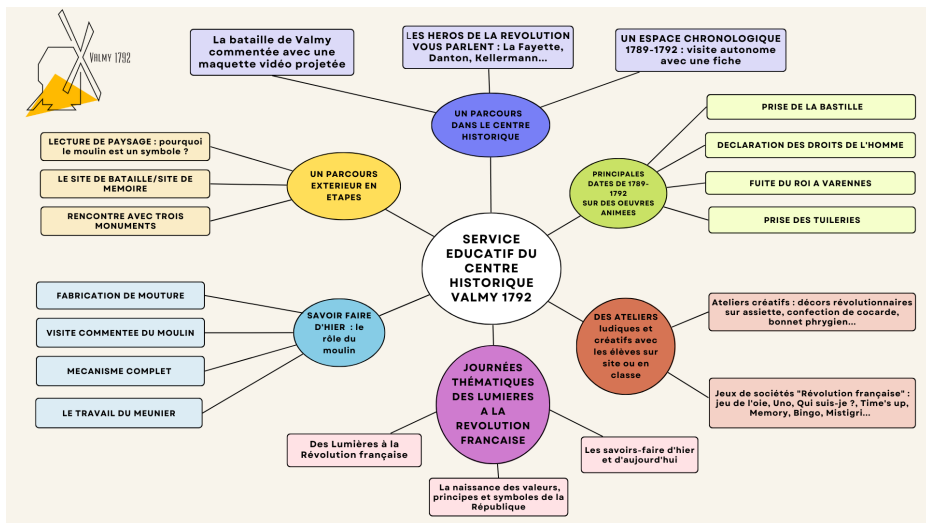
VALMY 1792

La bataille de Valmy commentée avec une maquette vidéo projetée

LES HEROS DE LA REVOLUTION VOUS PARLENT : La Fayette, Danton, Kellermann...

UN ESPACE CHRONOLOGIQUE 1789-1792 : visite autonome avec une fiche

UN PARCOURS DANS LE CENTRE HISTORIQUE

LECTURE DE PAYSAGE : pourquoi le moulin est un symbole ?

LE SITE DE BATAILLE/SITE DE MEMOIRE

RENCONTRE AVEC TROIS MONUMENTS

UN PARCOURS EXTERIEUR EN ETAPES

PRISE DE LA BASTILLE

DECLARATION DES DROITS DE L'HOMME

FUITE DU ROI A VARENNES

PRISE DES TUILERIES

PRINCIPALES DATES DE 1789-1792 SUR DES OEUVRES ANIMEES

SERVICE EDUCATIF DU CENTRE HISTORIQUE VALMY 1792

FABRICATION DE MOUTURE

VISITE COMMENTEE DU MOULIN

MECANISME COMPLET

LE TRAVAIL DU MEUNIER

SAVOIR FAIRE D'HIER : le rôle du moulin

DES ATELIERS ludiques et créatifs avec les élèves sur site ou en classe

Ateliers créatifs : décors révolutionnaires sur assiette, confection de cocarde, bonnet phrygien...

Jeux de sociétés "Révolution française" : jeu de l'oie, Uno, Qui suis-je ?, Time's up, Memory, Bingo, Mistigri...

JOURNÉES THÉMATIQUES DES LUMIERES A LA REVOLUTION FRANCAISE

Des Lumières à la Révolution française

Les savoirs-faire d'hier et d'aujourd'hui

La naissance des valeurs, principes et symboles de la République